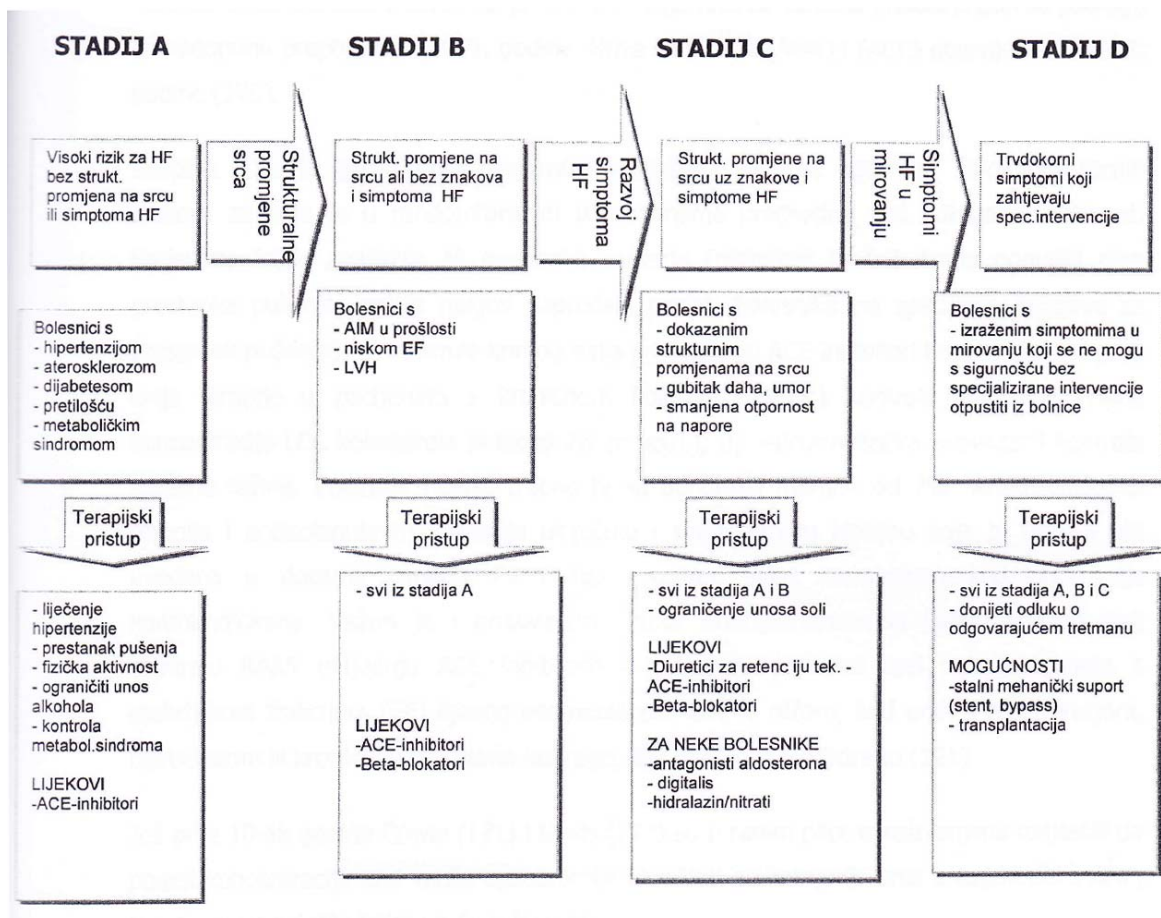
STADIJ A

STADIJ B

STADIJ C

STADIJ D

Visoki rizik za HF bez strukt. promjena na srcu ili simptoma HF

Strukturalne promjene srca

Strukt. promjene na srcu ali bez znakova i simptoma HF

Razvoj simptoma HF

Strukt. promjene na srcu uz znakove i simptome HF

Simptomi HF u mirovanju

Trvdokorni simptomi koji zahtjevaju spec.intervencije

Bolesnici s
- hipertenzijom
- aterosklerozom
- dijabetesom
- pretilošću
- metaboličkim sindromom

Bolesnici s
- AIM u prošlosti
- niskom EF
- LVH

Bolesnici s
- dokazanim strukturnim promjenama na srcu
- gubitak daha, umor
- smanjena otpornost na napore

Bolesnici s
- izraženim simptomima u mirovanju koji se ne mogu s sigurnošću bez specijalizirane intervencije otpustiti iz bolnice

Terapijski pristup

Terapijski pristup

Terapijski pristup

Terapijski pristup

- liječenje hipertenzije
- prestanak pušenja
- fizička aktivnost
- ograničiti unos alkohola
- kontrola metabol.sindroma

LIJEKOVI
-ACE-inhibitori

- svi iz stadija A

LIJEKOVI
-ACE-inhibitori
-Beta-blokatori

- svi iz stadija A i B
- ograničenje unosa soli

LIJEKOVI
-Diuretici za retenc iju tek. -ACE-inhibitori
-Beta-blokatori

ZA NEKE BOLESNIKE
-antagonisti aldosterona
- digitalis
-hidralazin/nitrati

- svi iz stadija A, B i C
- donijeti odluku o odgovarajućem tretmanu

MOGUĆNOSTI
-stalni mehanički suport (stent, bypass)
- transplantacija